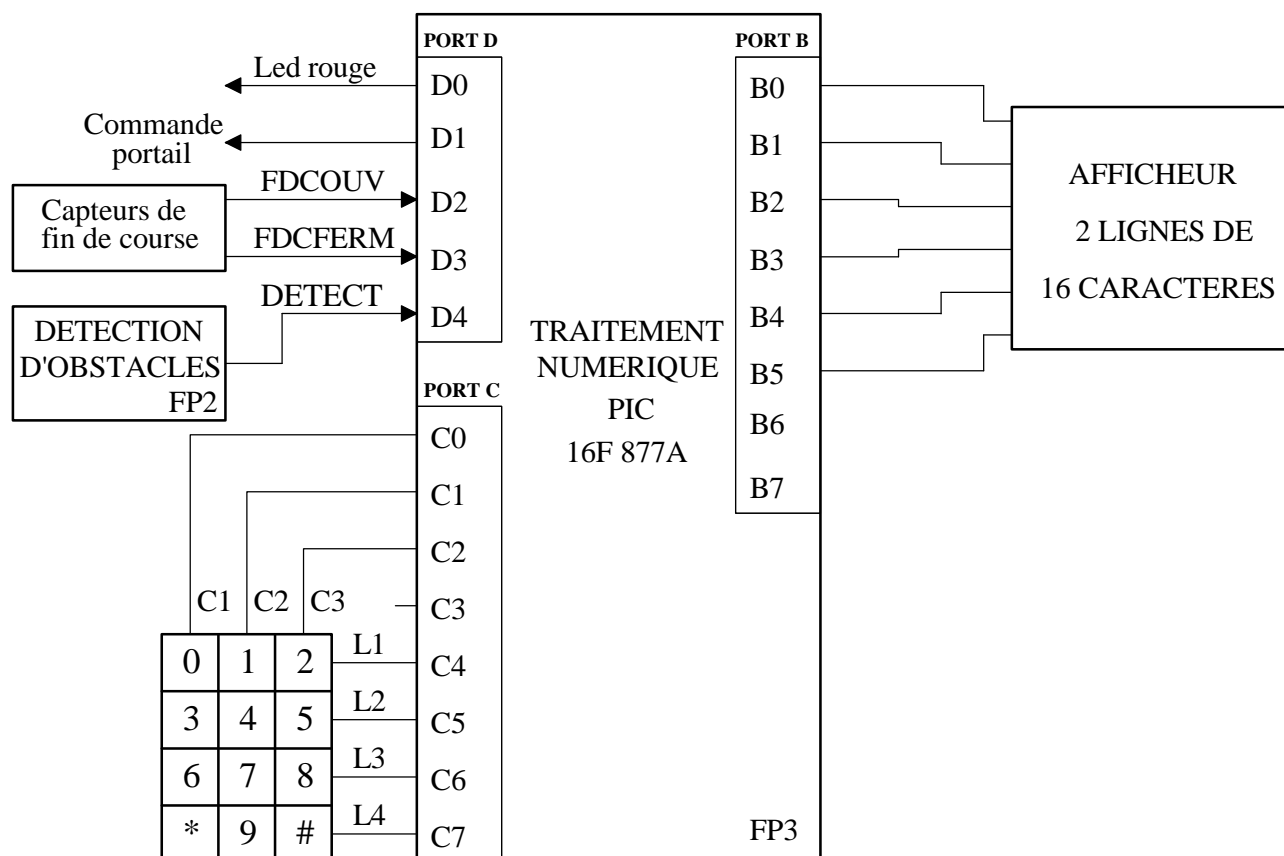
PORT D

PORT B

Led rouge

D0

Commande portail

D1

Capteurs de fin de course

FDCOUV

D2

FDCFERM

D3

DETECTION D'OBSTACLES FP2

DETECT

D4

PORT C

C0

C1

C2

C3

C4

C5

C6

C7

TRAITEMENT NUMERIQUE PIC 16F 877A

B0

B1

B2

B3

B4

B5

B6

B7

AFFICHEUR 2 LIGNES DE 16 CARACTERES

C1 C2 C3

L1

L2

L3

L4

| 0 | 1 | 2 |
|---|---|---|
| 3 | 4 | 5 |
| 6 | 7 | 8 |
| * | 9 | # |

FP3